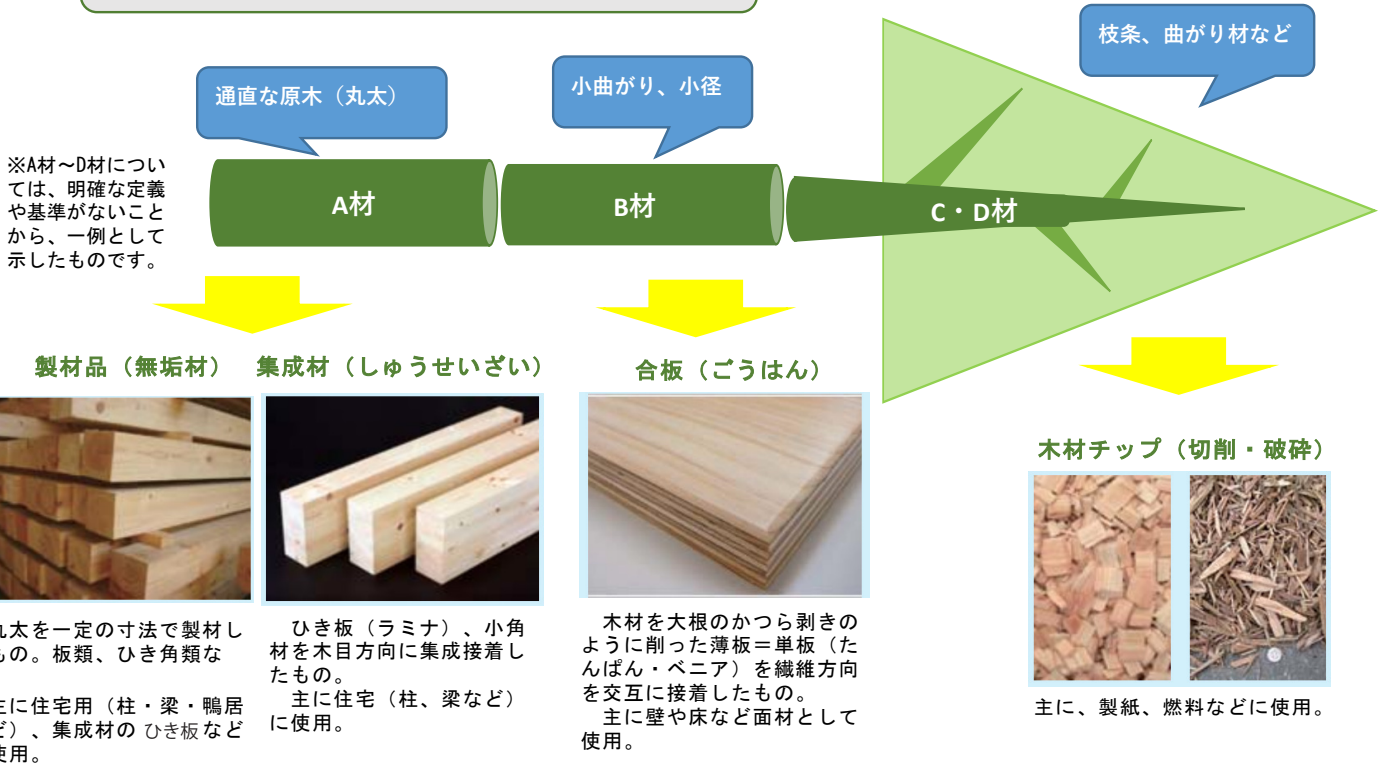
枝条、曲がり材など

通直な原木（丸太）

小曲がり、小径

※A材～D材については、明確な定義や基準がないことから、一例として示したものです。

A材

B材

C・D材

製材品（無垢材）

集成材（しゅうせいざい）

合板（ごうはん）

木材チップ（切削・破砕）

丸太を一定の寸法で製材したもの。板類、ひき角類な

主に住宅用（柱・梁・鴨居ど）、集成材のひき板など使用。

ひき板（ラミナ）、小角材を木目方向に集成接着したもの。
主に住宅（柱、梁など）に使用。

木材を大根のかつら剥きのように削った薄板＝単板（たんぱん・ベニア）を繊維方向を交互に接着したもの。
主に壁や床など面材として使用。

主に、製紙、燃料などに使用。